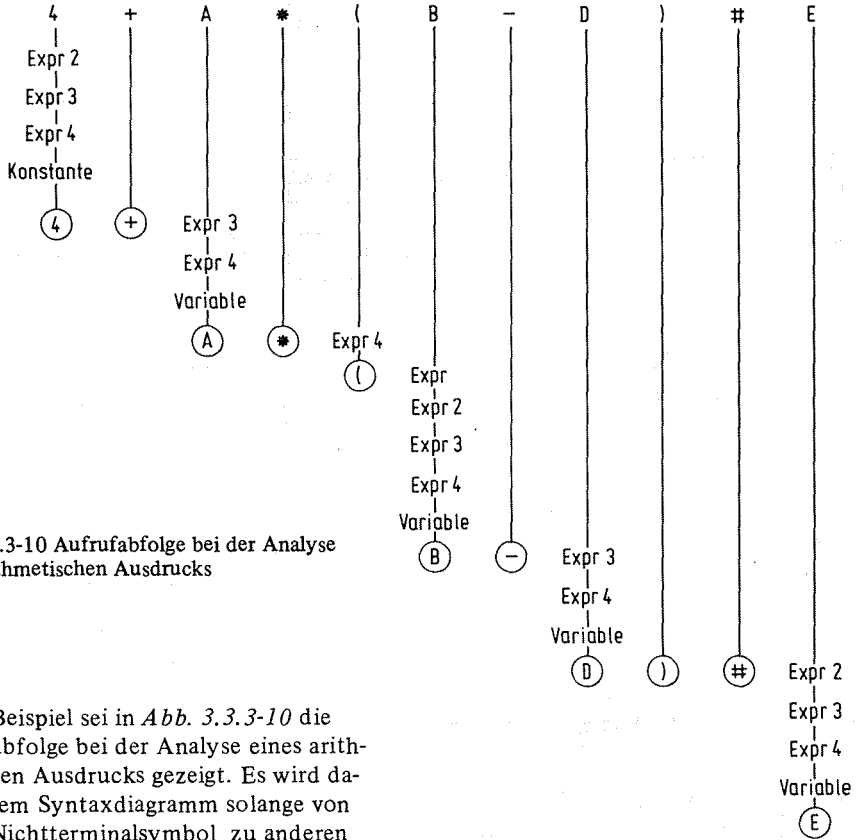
4 + A * ( B − D ) # E

Expr 2
Expr 3
Expr 4
Konstante
4

+

Expr 3
Expr 4
Variable
A

*

Expr 4
(

Expr
Expr 2
Expr 3
Expr 4
Variable
B

−

Expr 3
Expr 4
Variable
D

)

#

Expr 2
Expr 3
Expr 4
Variable
E

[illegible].3-10 Aufrufabfolge bei der Analyse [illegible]hmetischen Ausdrucks

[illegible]Beispiel sei in *Abb. 3.3.3-10* die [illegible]bfolge bei der Analyse eines arith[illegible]en Ausdrucks gezeigt. Es wird da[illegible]em Syntaxdiagramm solange von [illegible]Nichtterminalsymbol zu anderen